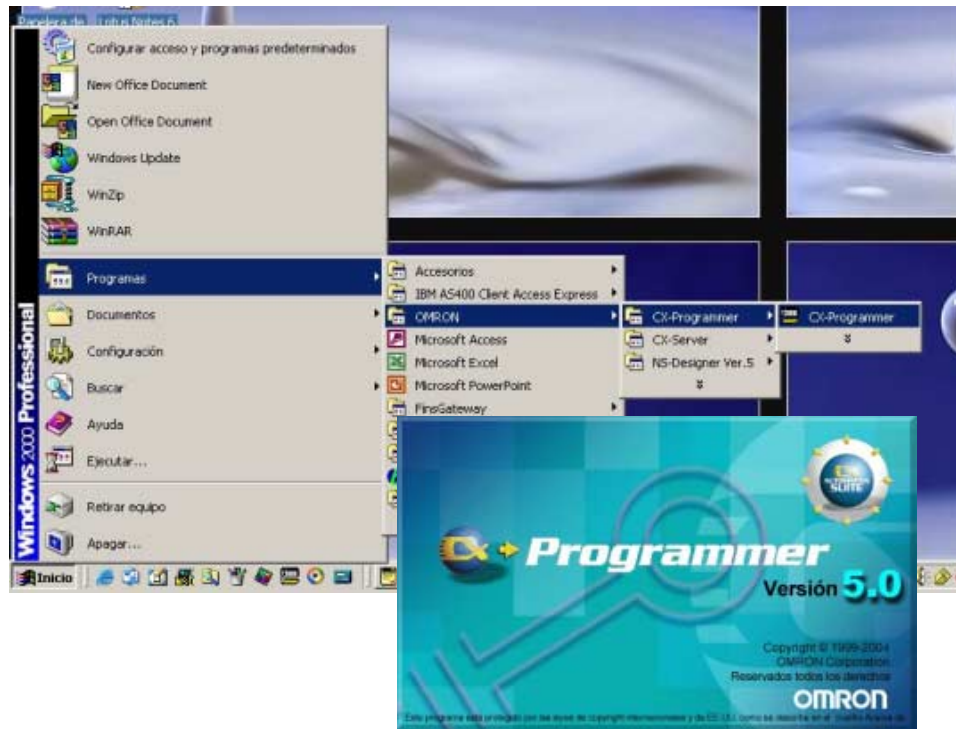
Papelera de
Lotus Notes 6

Configurar acceso y programas predeterminados
New Office Document
Open Office Document
Windows Update
WinZip
WinRAR
Programas
Documentos
Configuración
Buscar
Ayuda
Ejecutar...
Retirar equipo
Apagar...

Windows 2000 Professional

Inicio

Accesorios
IBM AS400 Client Access Express
OMRON
Microsoft Access
Microsoft Excel
Microsoft PowerPoint
FinsGateway

CX-Programmer
CX-Server
NS-Designer Ver.5

CX-Programmer

CX AUTOMATION SUITE

CX Programmer
Versión 5.0

Copyright © 1999-2004
OMRON Corporation
Reservados todos los derechos
OMRON

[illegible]